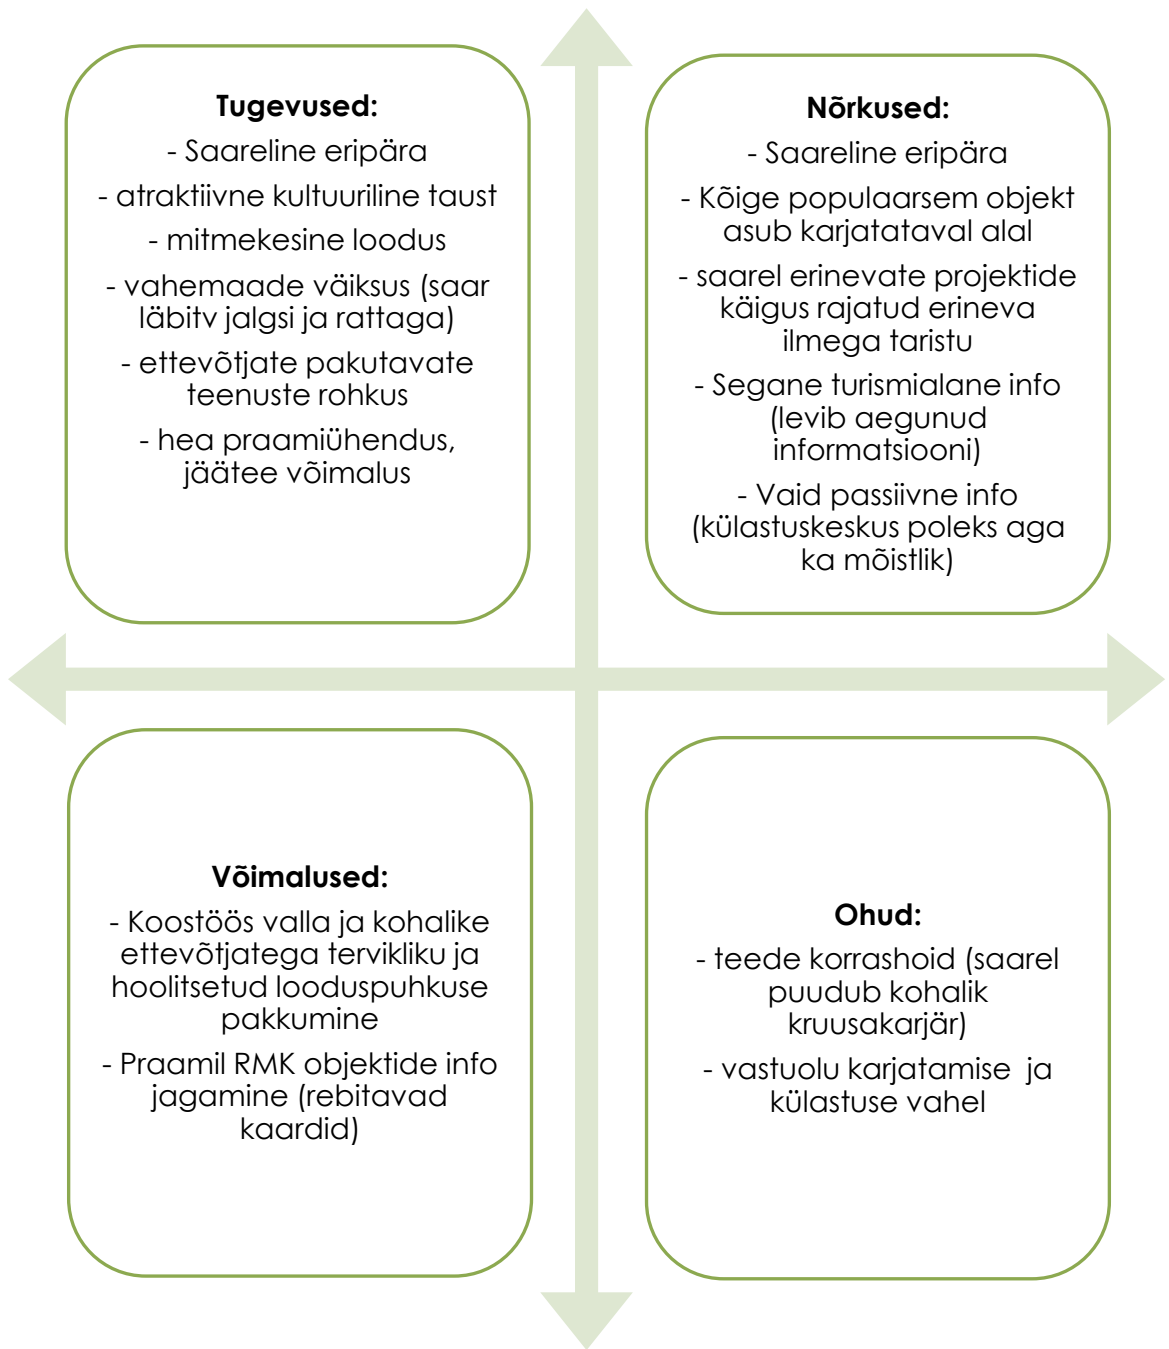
**Tugevused:**

- Saareline eripära

- atraktiivne kultuuriline taust

- mitmekesine loodus

- vahemaade väiksus (saar läbitv jalgsi ja rattaga)

- ettevõtjate pakutavate teenuste rohkus

- hea praamiühendus, jäätee võimalus

**Nõrkused:**

- Saareline eripära

- Kõige populaarsem objekt asub karjatataval alal

- saarel erinevate projektide käigus rajatud erineva ilmega taristu

- Segane turismialane info (levib aegunud informatsiooni)

- Vaid passiivne info (külastuskeskus poleks aga ka mõistlik)

**Võimalused:**

- Koostöös valla ja kohalike ettevõtjatega tervikliku ja hoolitsetud looduspuhkuse pakkumine

- Praamil RMK objektide info jagamine (rebitavad kaardid)

**Ohud:**

- teede korrashoid (saarel puudub kohalik kruusakarjär)

- vastuolu karjatamise ja külastuse vahel